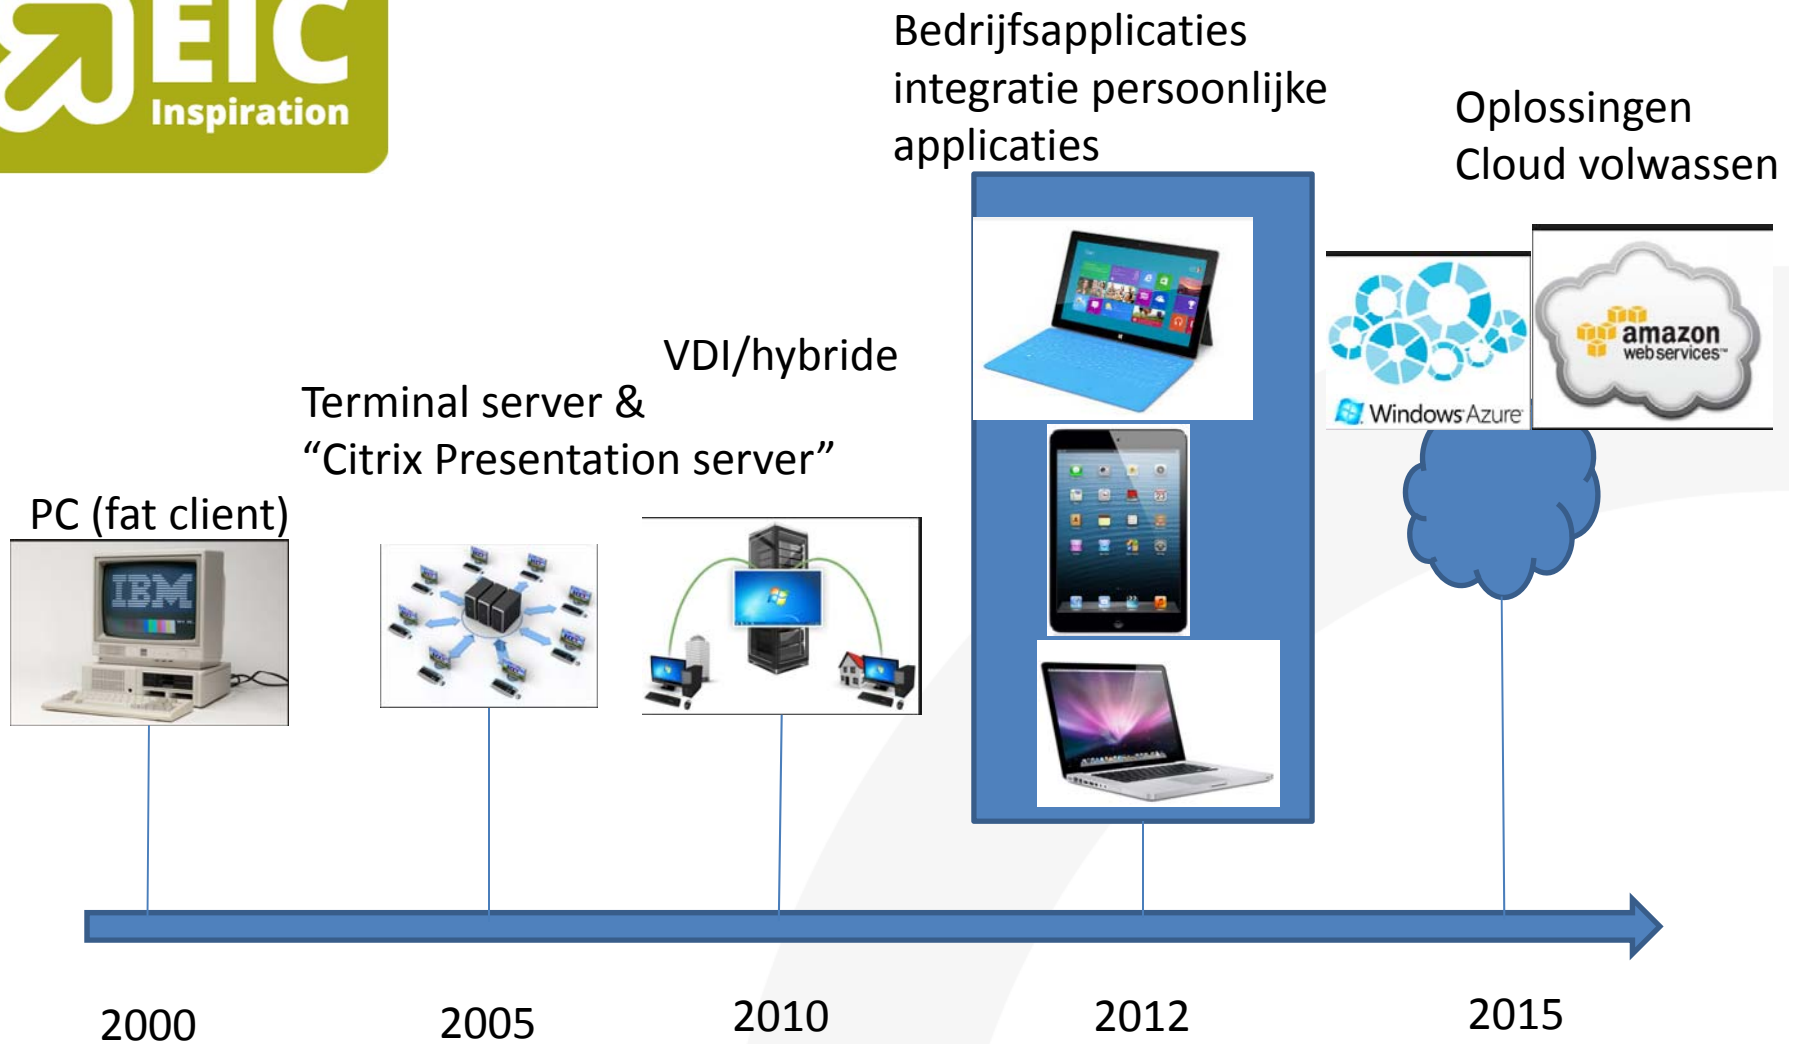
EIC Inspiration

Bedrijfsapplicaties integratie persoonlijke applicaties

Oplossingen Cloud volwassen

VDI/hybride

Terminal server & “Citrix Presentation server”

PC (fat client)

IBM

Windows Azure

amazon web services

2000

2005

2010

2012

2015